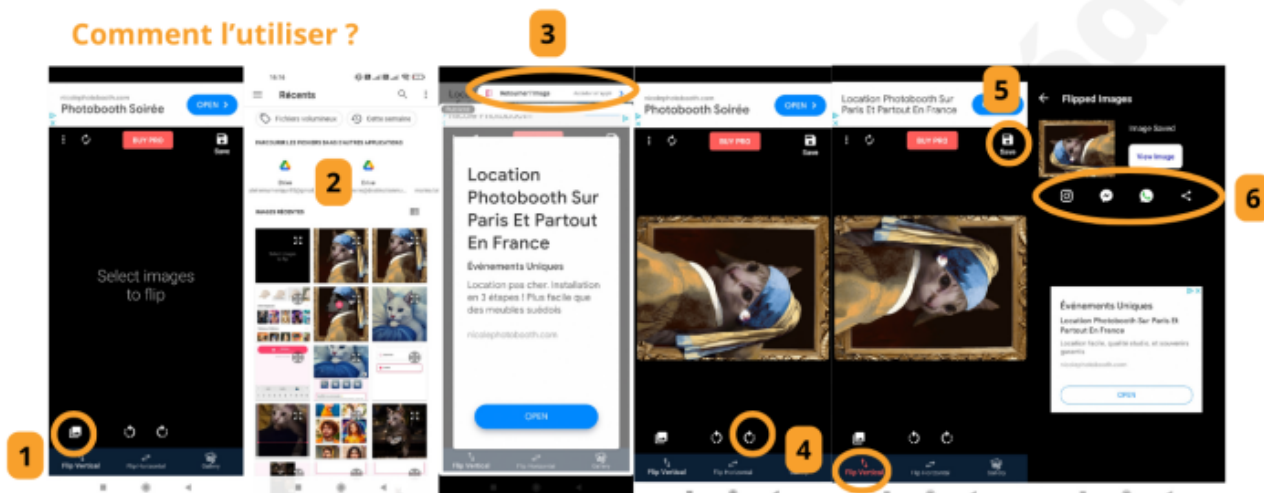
Comment l'utiliser ?

nicolephotobooth.com
Photobooth Soirée
OPEN
BUY PRO
Save
Select images to flip
1
Flip Vertical
Flip Horizontal
Gallery

Récents
Fichiers volumineux
Cette semaine
2
Drive
Gmail
IMAGES RÉCENTES

3
Retourner l'image
Location Photobooth Sur Paris Et Partout En France
Événements Uniques
Location pas cher. Installation en 3 étapes ! Plus facile que des meubles suédois
nicolephotobooth.com
OPEN
Flip Vertical
Flip Horizontal
Gallery

nicolephotobooth.com
Photobooth Soirée
OPEN
BUY PRO
Save
4
Flip Vertical
Flip Horizontal
Gallery

Location Photobooth Sur Paris Et Partout En France
5
BUY PRO
Save
Flip Vertical
Flip Horizontal
Gallery

Flipped Images
Image Saved
View Image
6
Événements Uniques
Location Photobooth Sur Paris Et Partout En France
OPEN